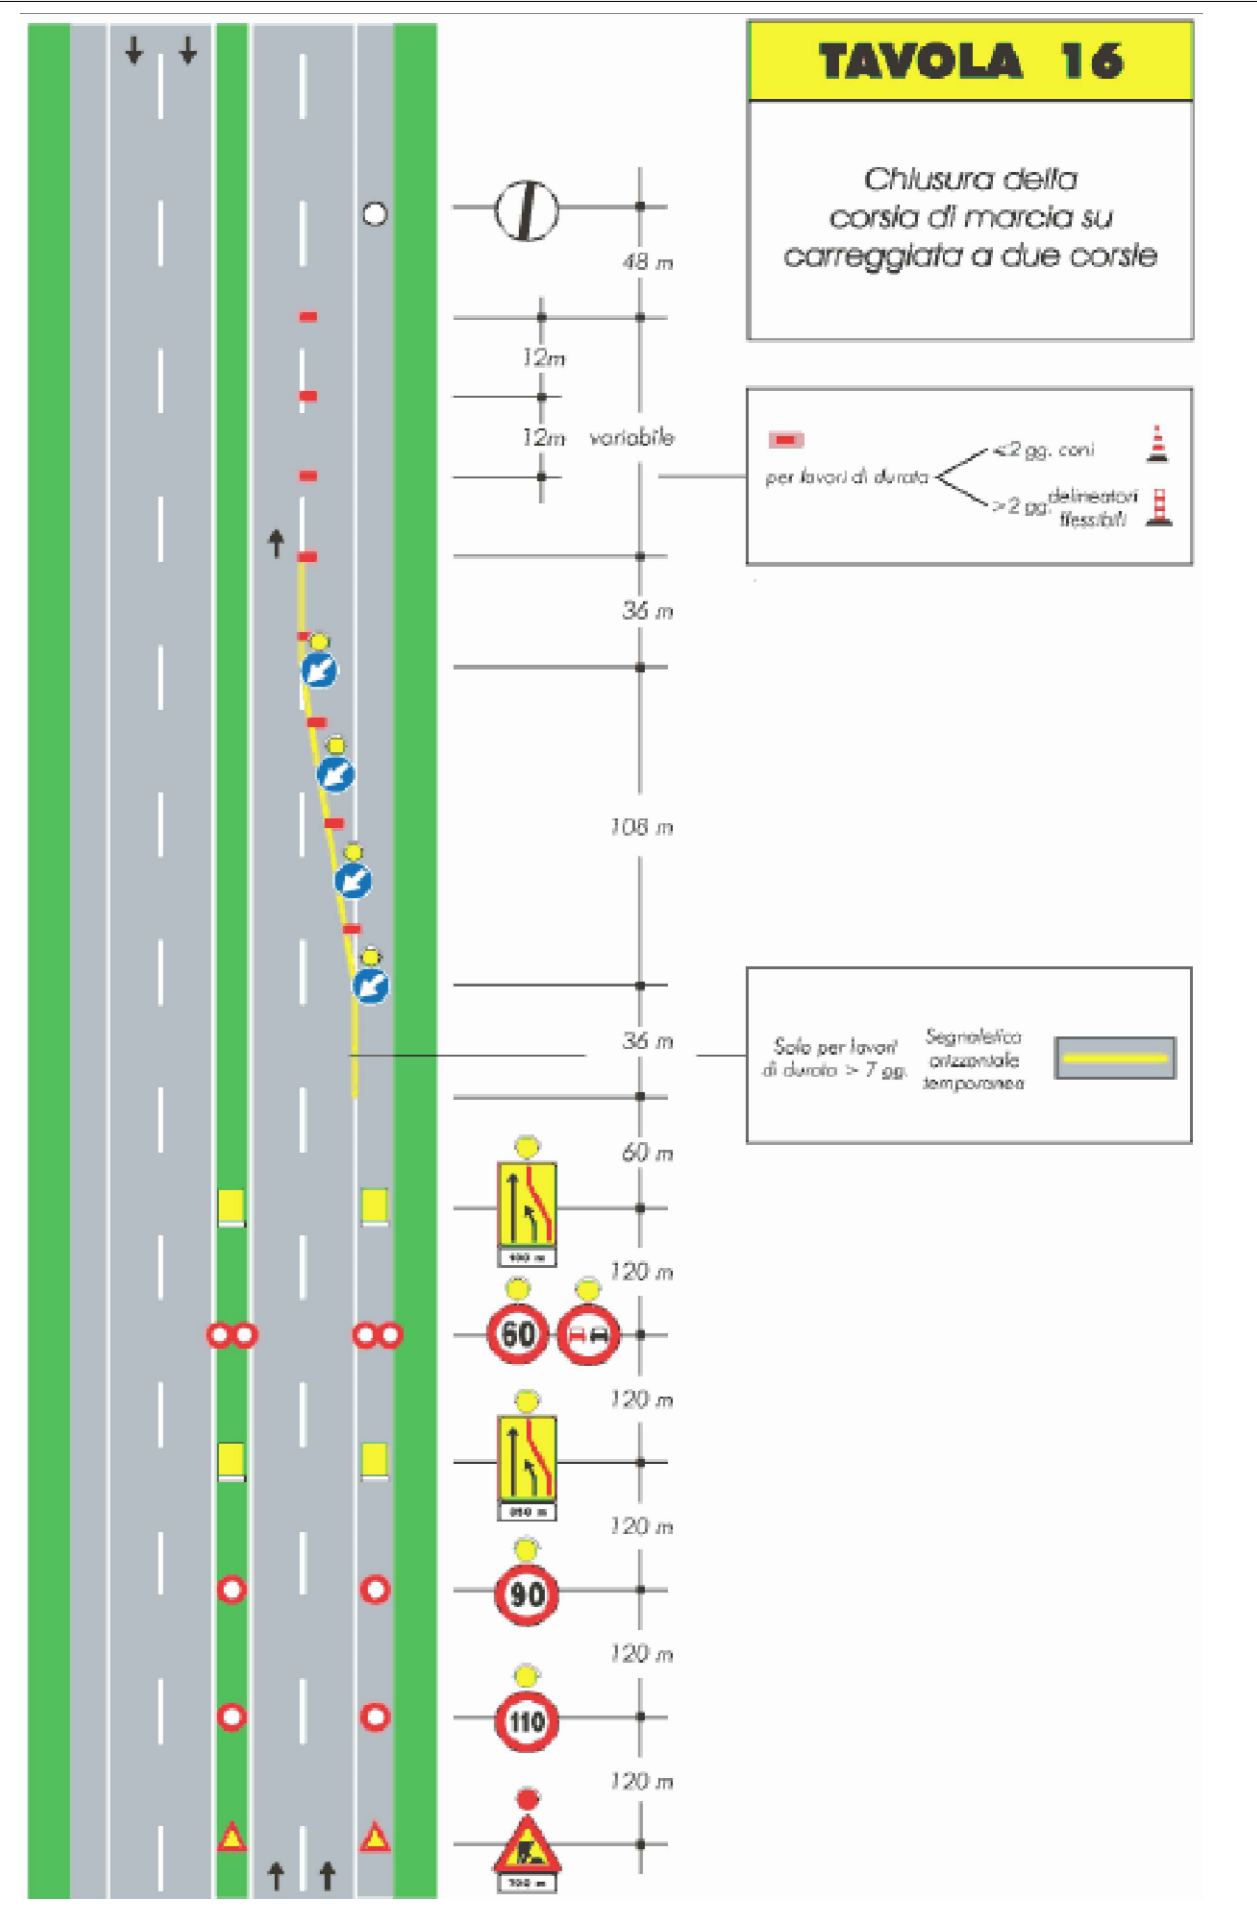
TAVOLA 16

Chiusura della corsia di marcia su carreggiata a due corsie

48 m

12m

12m variabile

per lavori di durata <2 gg. coni
>2 gg. delineatori flessibili

36 m

108 m

36 m

Solo per lavori di durata > 7 gg.

Segnaletica orizzontale temporanea

60 m

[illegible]

120 m

60

120 m

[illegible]

120 m

90

120 m

110

120 m

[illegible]